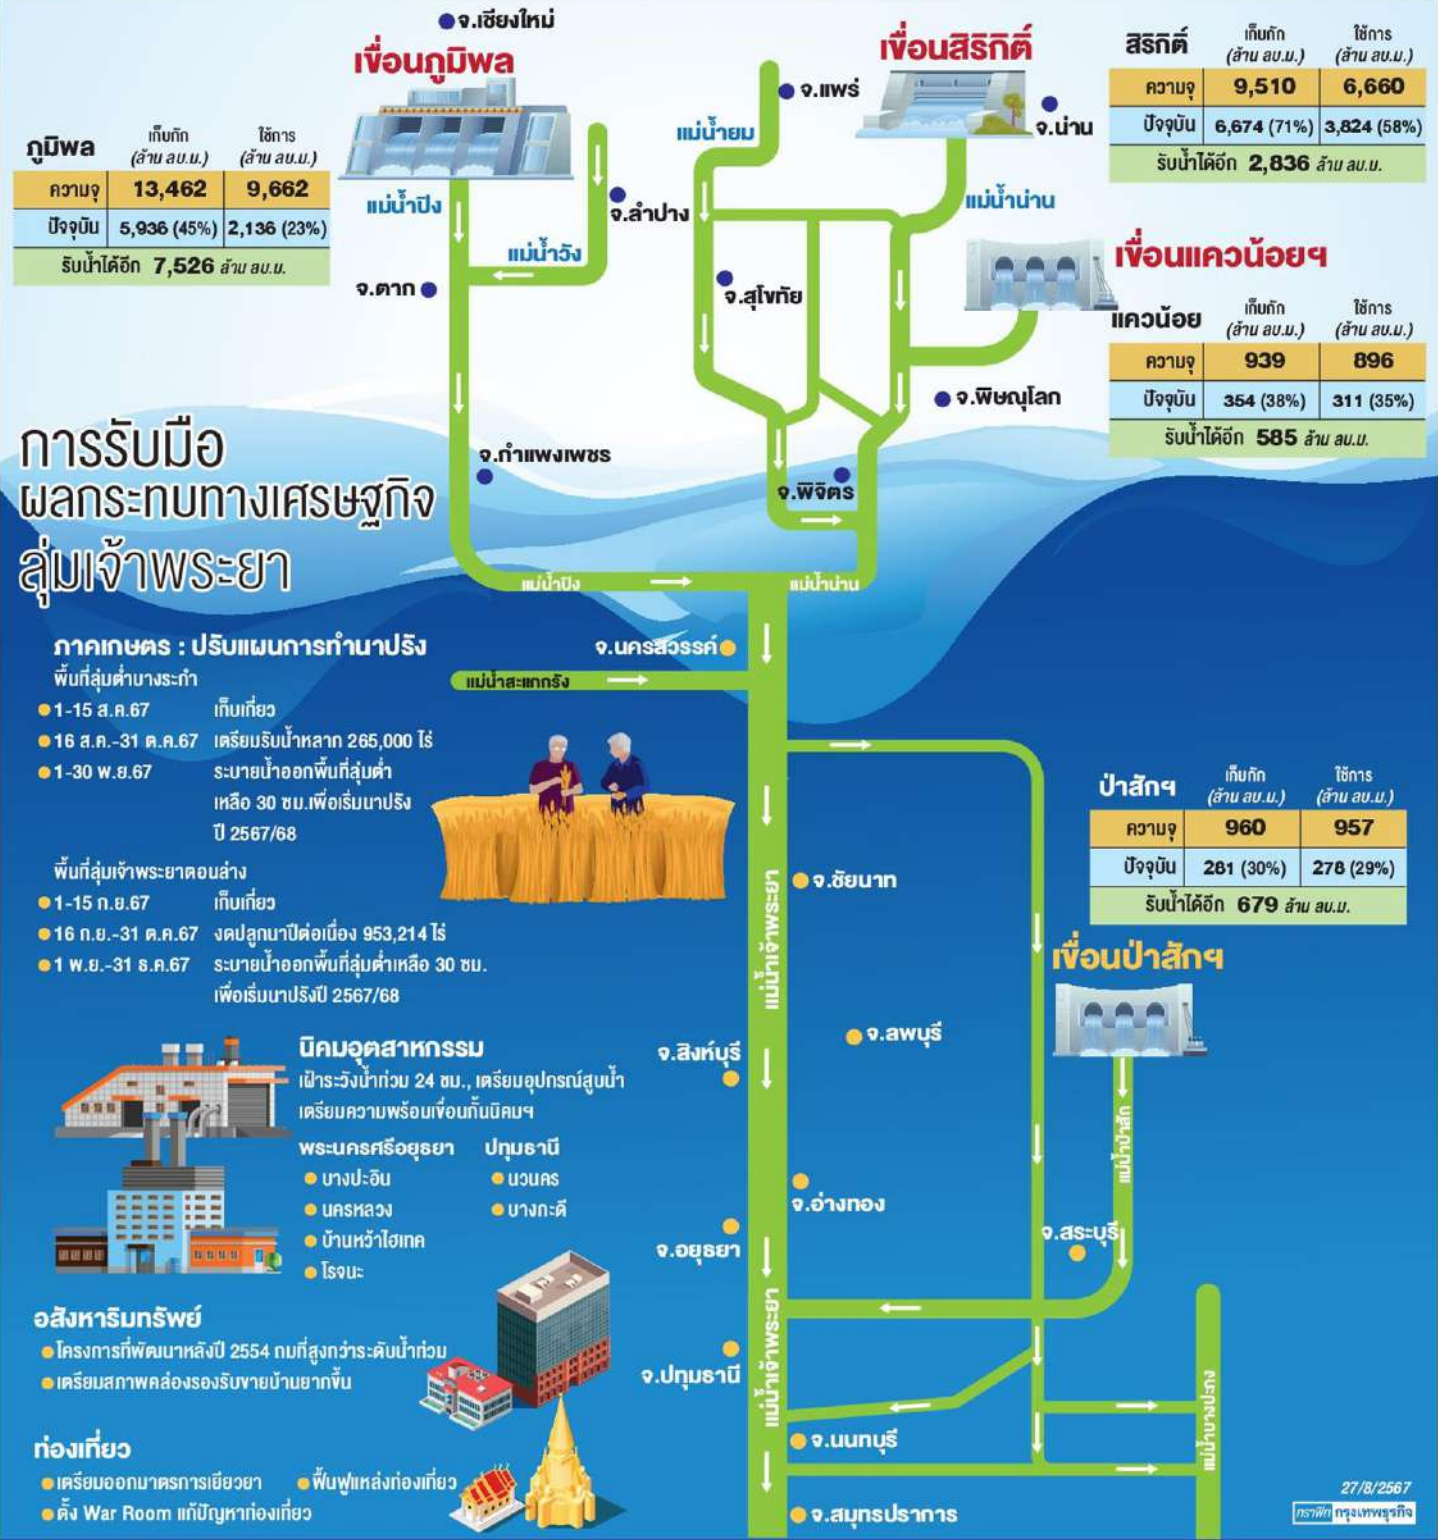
จ.เชียงใหม่
เขื่อนภูมิพล
เขื่อนสิริกิติ์

| ภูมิพล | เก็บกัก (ล้าน ลบ.ม.) | ใช้การ (ล้าน ลบ.ม.) |
|---|---|---|
| ความจุ | 13,462 | 9,662 |
| ปัจจุบัน | 5,936 (45%) | 2,136 (23%) |

รับน้ำได้อีก 7,526 ล้าน ลบ.ม.

| สิริกิติ์ | เก็บกัก (ล้าน ลบ.ม.) | ใช้การ (ล้าน ลบ.ม.) |
|---|---|---|
| ความจุ | 9,510 | 6,660 |
| ปัจจุบัน | 6,674 (71%) | 3,824 (58%) |

รับน้ำได้อีก 2,836 ล้าน ลบ.ม.

จ.แพร่
จ.น่าน
แม่น้ำยม
แม่น้ำปิง
จ.ลำปาง
แม่น้ำน่าน
แม่น้ำวัง
จ.ตาก
จ.สุโขทัย
เขื่อนแควน้อยฯ

| แควน้อย | เก็บกัก (ล้าน ลบ.ม.) | ใช้การ (ล้าน ลบ.ม.) |
|---|---|---|
| ความจุ | 939 | 896 |
| ปัจจุบัน | 354 (38%) | 311 (35%) |

รับน้ำได้อีก 585 ล้าน ลบ.ม.

จ.พิษณุโลก
การรับมือ ผลกระทบทางเศรษฐกิจ ลุ่มเจ้าพระยา
จ.กำแพงเพชร
จ.พิจิตร
แม่น้ำปิง
แม่น้ำน่าน

ภาคเกษตร : ปรับแผนการทำนาปรัง
พื้นที่ลุ่มต่ำบางระกำ
1-15 ส.ค.67 เก็บเกี่ยว
16 ส.ค.-31 ต.ค.67 เตรียมรับน้ำหลาก 265,000 ไร่
1-30 พ.ย.67 ระบายน้ำออกพื้นที่ลุ่มต่ำ เหลือ 30 ซม.เพื่อเริ่มนาปรัง ปี 2567/68

จ.นครสวรรค์
แม่น้ำสะแกกรัง

พื้นที่ลุ่มเจ้าพระยาตอนล่าง
1-15 ก.ย.67 เก็บเกี่ยว
16 ก.ย.-31 ต.ค.67 งดปลูกนาปีต่อเนื่อง 953,214 ไร่
1 พ.ย.-31 ธ.ค.67 ระบายน้ำออกพื้นที่ลุ่มต่ำเหลือ 30 ซม. เพื่อเริ่มนาปรังปี 2567/68

| ป่าสักฯ | เก็บกัก (ล้าน ลบ.ม.) | ใช้การ (ล้าน ลบ.ม.) |
|---|---|---|
| ความจุ | 960 | 957 |
| ปัจจุบัน | 281 (30%) | 278 (29%) |

รับน้ำได้อีก 679 ล้าน ลบ.ม.

จ.ชัยนาท
แม่น้ำเจ้าพระยา
เขื่อนป่าสักฯ
จ.ลพบุรี

นิคมอุตสาหกรรม
เฝ้าระวังน้ำท่วม 24 ชม., เตรียมอุปกรณ์สูบน้ำ เตรียมความพร้อมเขื่อนกั้นนิคมฯ
พระนครศรีอยุธยา
บางปะอิน
นครหลวง
บ้านหว้าไฮเทค
โรจนะ
ปทุมธานี
นวนคร
บางกะดี

จ.สิงห์บุรี
จ.อ่างทอง
แม่น้ำป่าสัก
จ.สระบุรี
จ.อยุธยา

อสังหาริมทรัพย์
โครงการที่พัฒนาหลังปี 2554 ถมที่สูงกว่าระดับน้ำท่วม
เตรียมสภาพคล่องรองรับขายบ้านยากขึ้น

จ.ปทุมธานี
แม่น้ำเจ้าพระยา
แม่น้ำบางปะกง
จ.นนทบุรี

ท่องเที่ยว
เตรียมออกมาตรการเยียวยา
ฟื้นฟูแหล่งท่องเที่ยว
ตั้ง War Room แก้ปัญหาท่องเที่ยว

จ.สมุทรปราการ
27/8/2567
กราฟิก กรุงเทพธุรกิจ